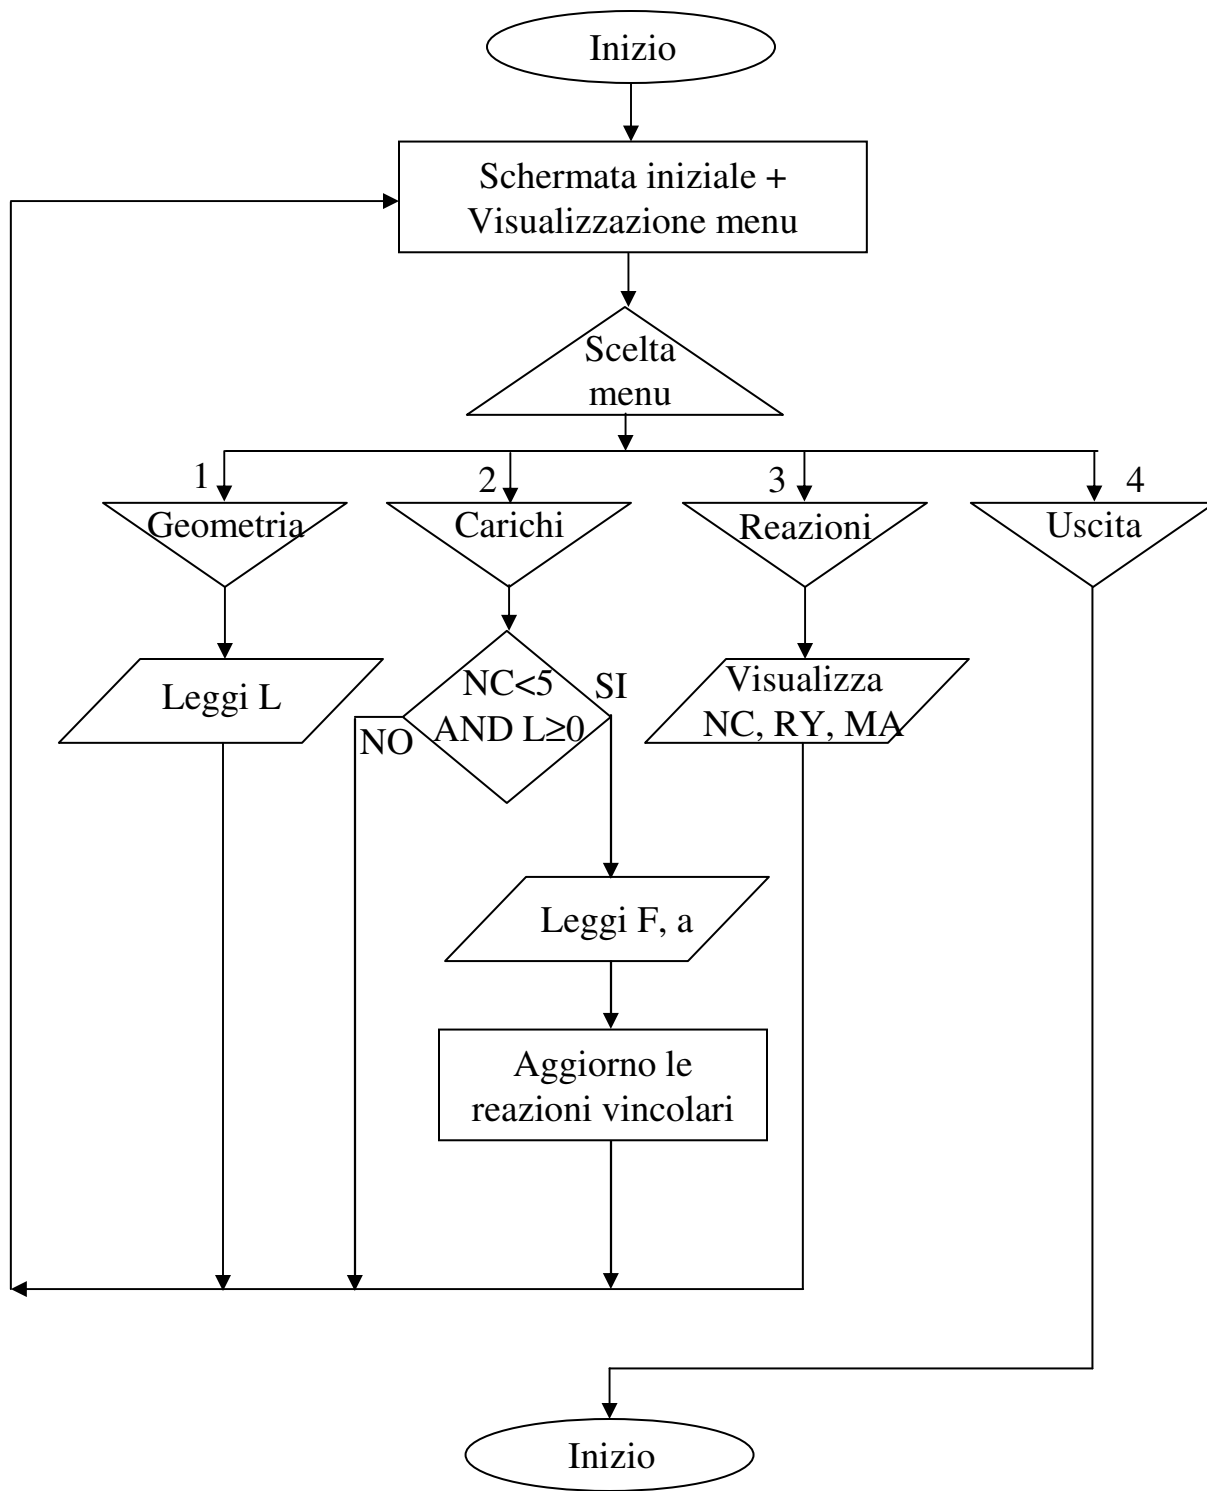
Inizio

Schermata iniziale + Visualizzazione menu

Scelta menu

1
Geometria

2
Carichi

3
Reazioni

4
Uscita

Leggi L

NC<5 AND L≥0

SI

NO

Visualizza NC, RY, MA

Leggi F, a

Aggiorno le reazioni vincolari

Inizio